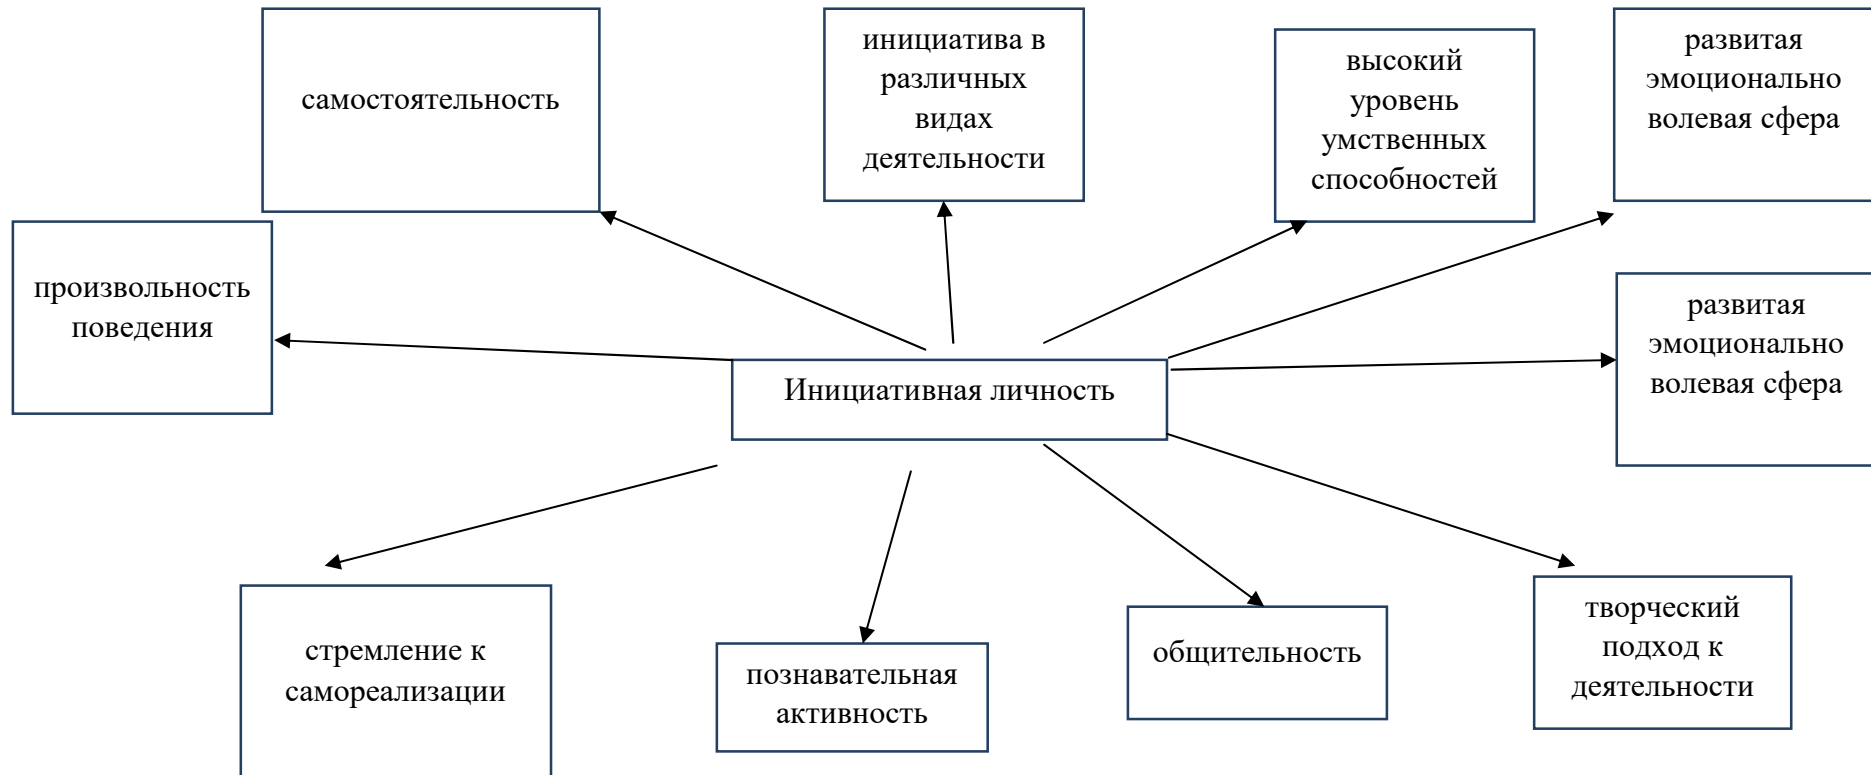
самостоятельность

инициатива в различных видах деятельности

высокий уровень умственных способностей

развитая эмоционально волевая сфера

произвольность поведения

Инициативная личность

развитая эмоционально волевая сфера

стремление к самореализации

познавательная активность

общительность

творческий подход к деятельности